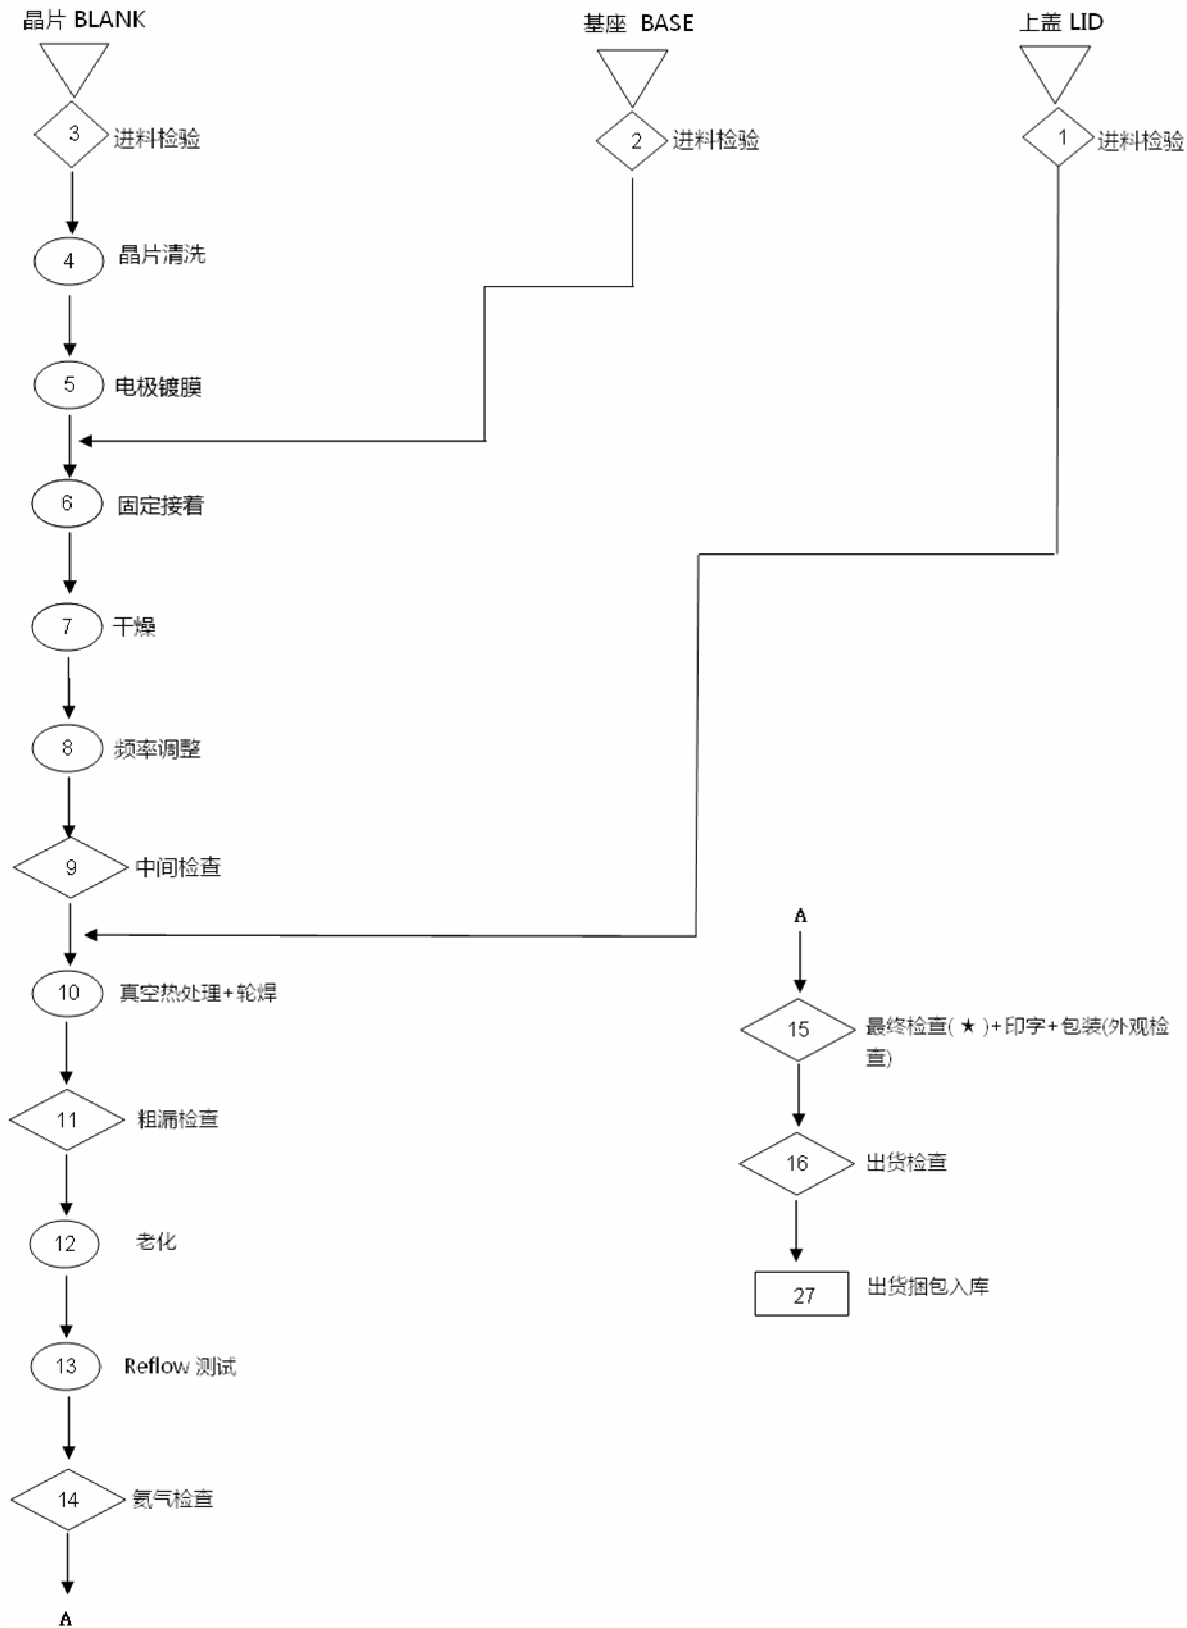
晶片 BLANK

3 进料检验

4 晶片清洗

5 电极镀膜

6 固定接着

7 干燥

8 频率调整

9 中间检查

10 真空热处理+轮焊

11 粗漏检查

12 老化

13 Reflow 测试

14 氦气检查

A

基座 BASE

2 进料检验

上盖 LID

1 进料检验

A

15 最终检查(★)+印字+包装(外观检查)

16 出货检查

27 出货捆包入库